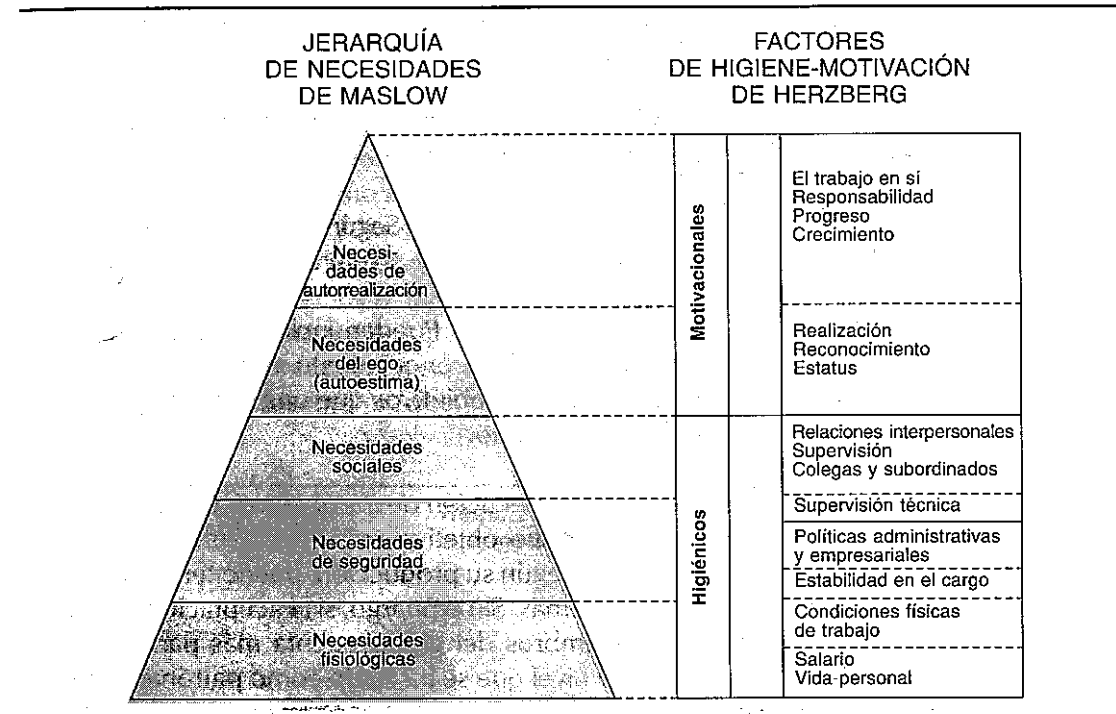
JERARQUÍA DE NECESIDADES DE MASLOW

FACTORES DE HIGIENE-MOTIVACIÓN DE HERZBERG

Necesidades de autorrealización

Necesidades del ego (autoestima)

Necesidades sociales

Necesidades de seguridad

Necesidades fisiológicas

Motivacionales

Higiénicos

El trabajo en sí
Responsabilidad
Progreso
Crecimiento

Realización
Reconocimiento
Estatus

Relaciones interpersonales
Supervisión
Colegas y subordinados

Supervisión técnica

Políticas administrativas y empresariales

Estabilidad en el cargo

Condiciones físicas de trabajo

Salario
Vida-personal